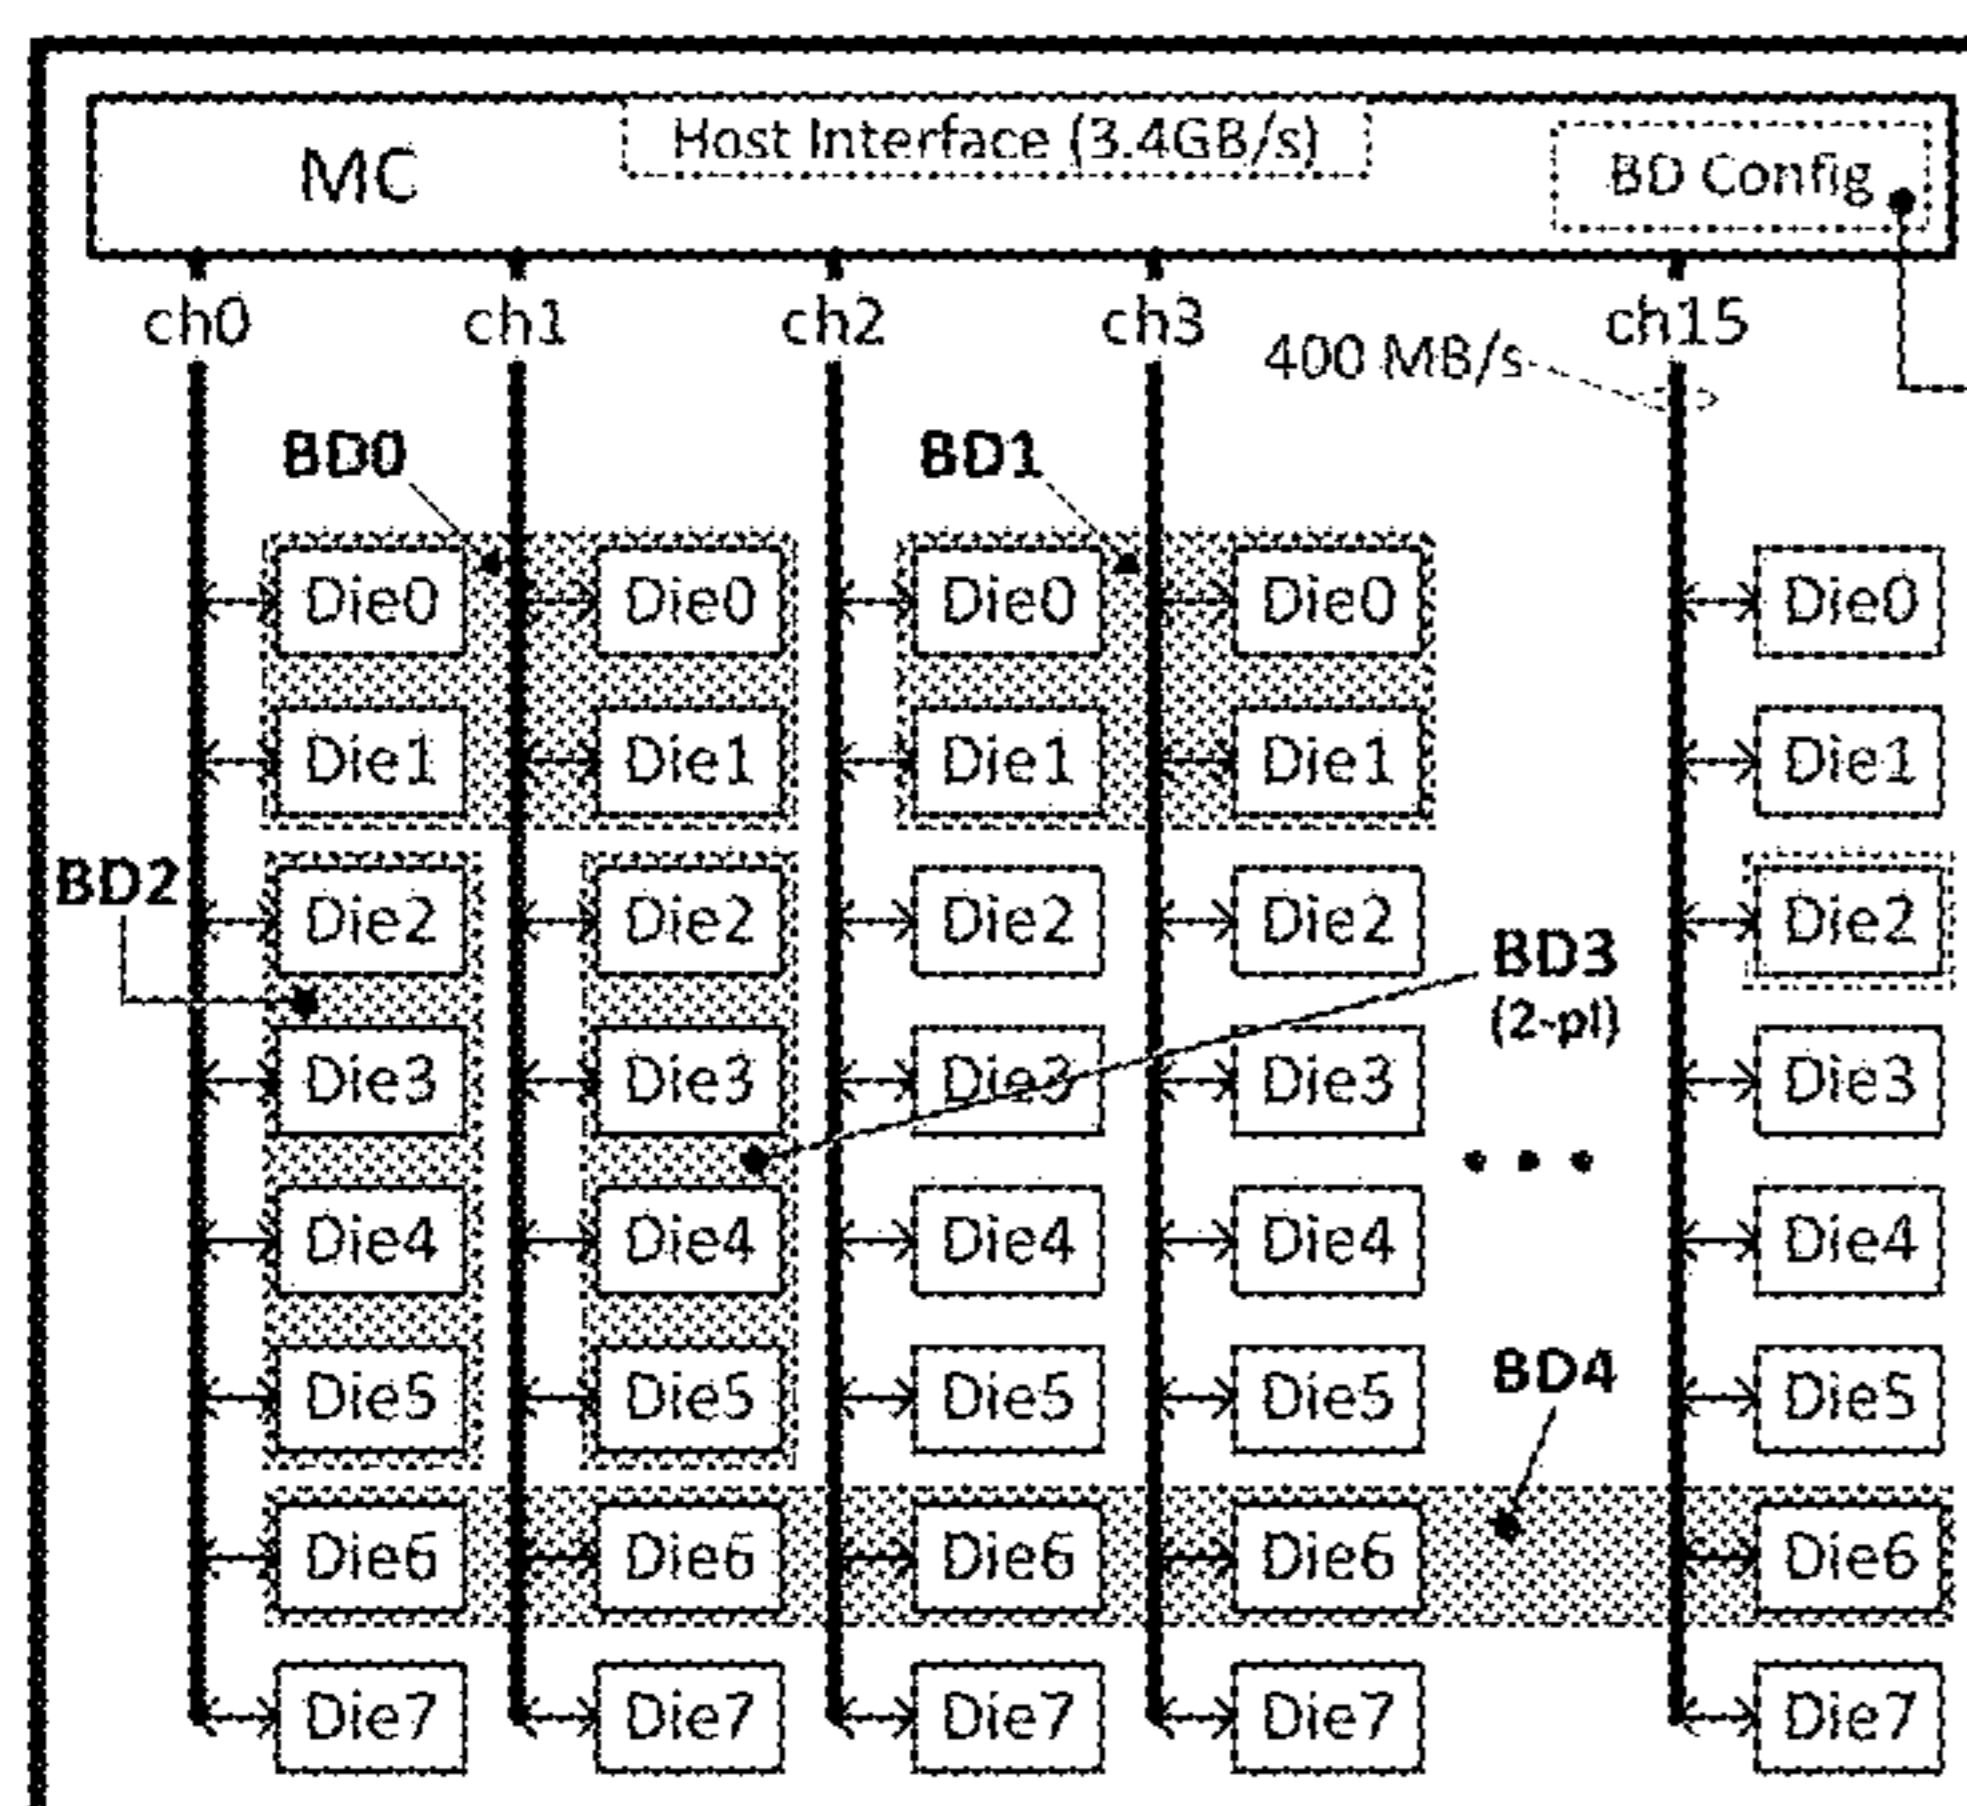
MC
Host Interface (3.4GB/s)
BD Config

ch0 ch1 ch2 ch3 ch15
400 MB/s

BD0
BD1
BD2
BD3 (2-pl)
BD4

Die0 Die0 Die0 Die0 Die0
Die1 Die1 Die1 Die1 Die1
Die2 Die2 Die2 Die2 Die2
Die3 Die3 Die3 Die3 Die3
Die4 Die4 Die4 Die4 Die4
Die5 Die5 Die5 Die5 Die5
Die6 Die6 Die6 Die6 Die6
Die7 Die7 Die7 Die7 Die7

• • •